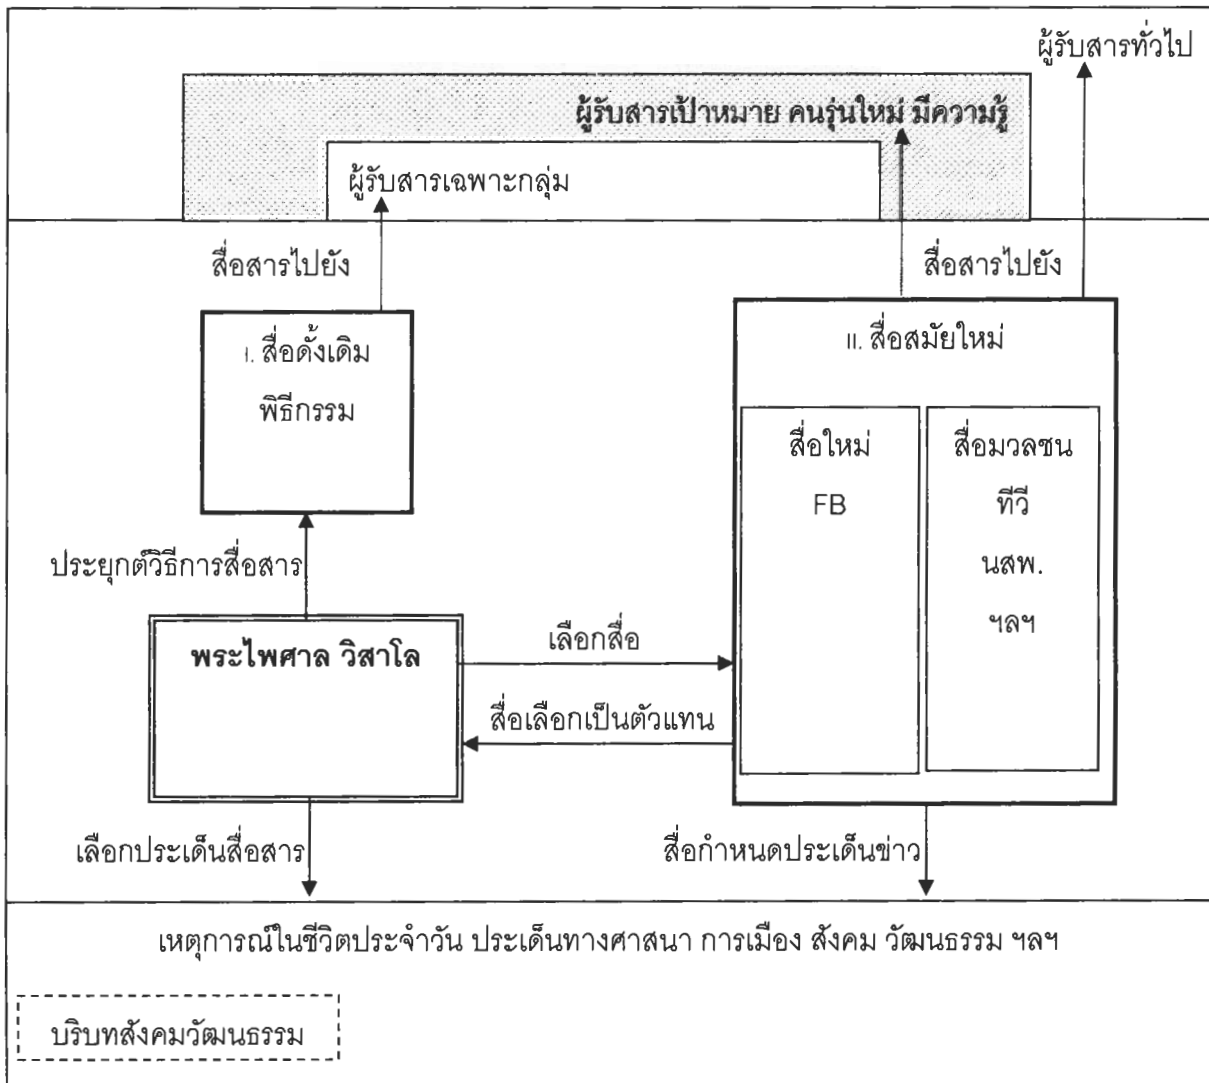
ผู้รับสารทั่วไป

ผู้รับสารเป้าหมาย คนรุ่นใหม่ มีความรู้

ผู้รับสารเฉพาะกลุ่ม

สื่อสารไปยัง

สื่อสารไปยัง

I. สื่อดั้งเดิม

พิธีกรรม

II. สื่อสมัยใหม่

สื่อใหม่

FB

สื่อมวลชน

ทีวี

นสพ.

ฯลฯ

ประยุกต์วิธีการสื่อสาร

พระไพศาล วิสาโล

เลือกสื่อ

สื่อเลือกเป็นตัวแทน

เลือกประเด็นสื่อสาร

สื่อกำหนดประเด็นข่าว

เหตุการณ์ในชีวิตประจำวัน ประเด็นทางศาสนา การเมือง สังคม วัฒนธรรม ฯลฯ

บริบทสังคมวัฒนธรรม